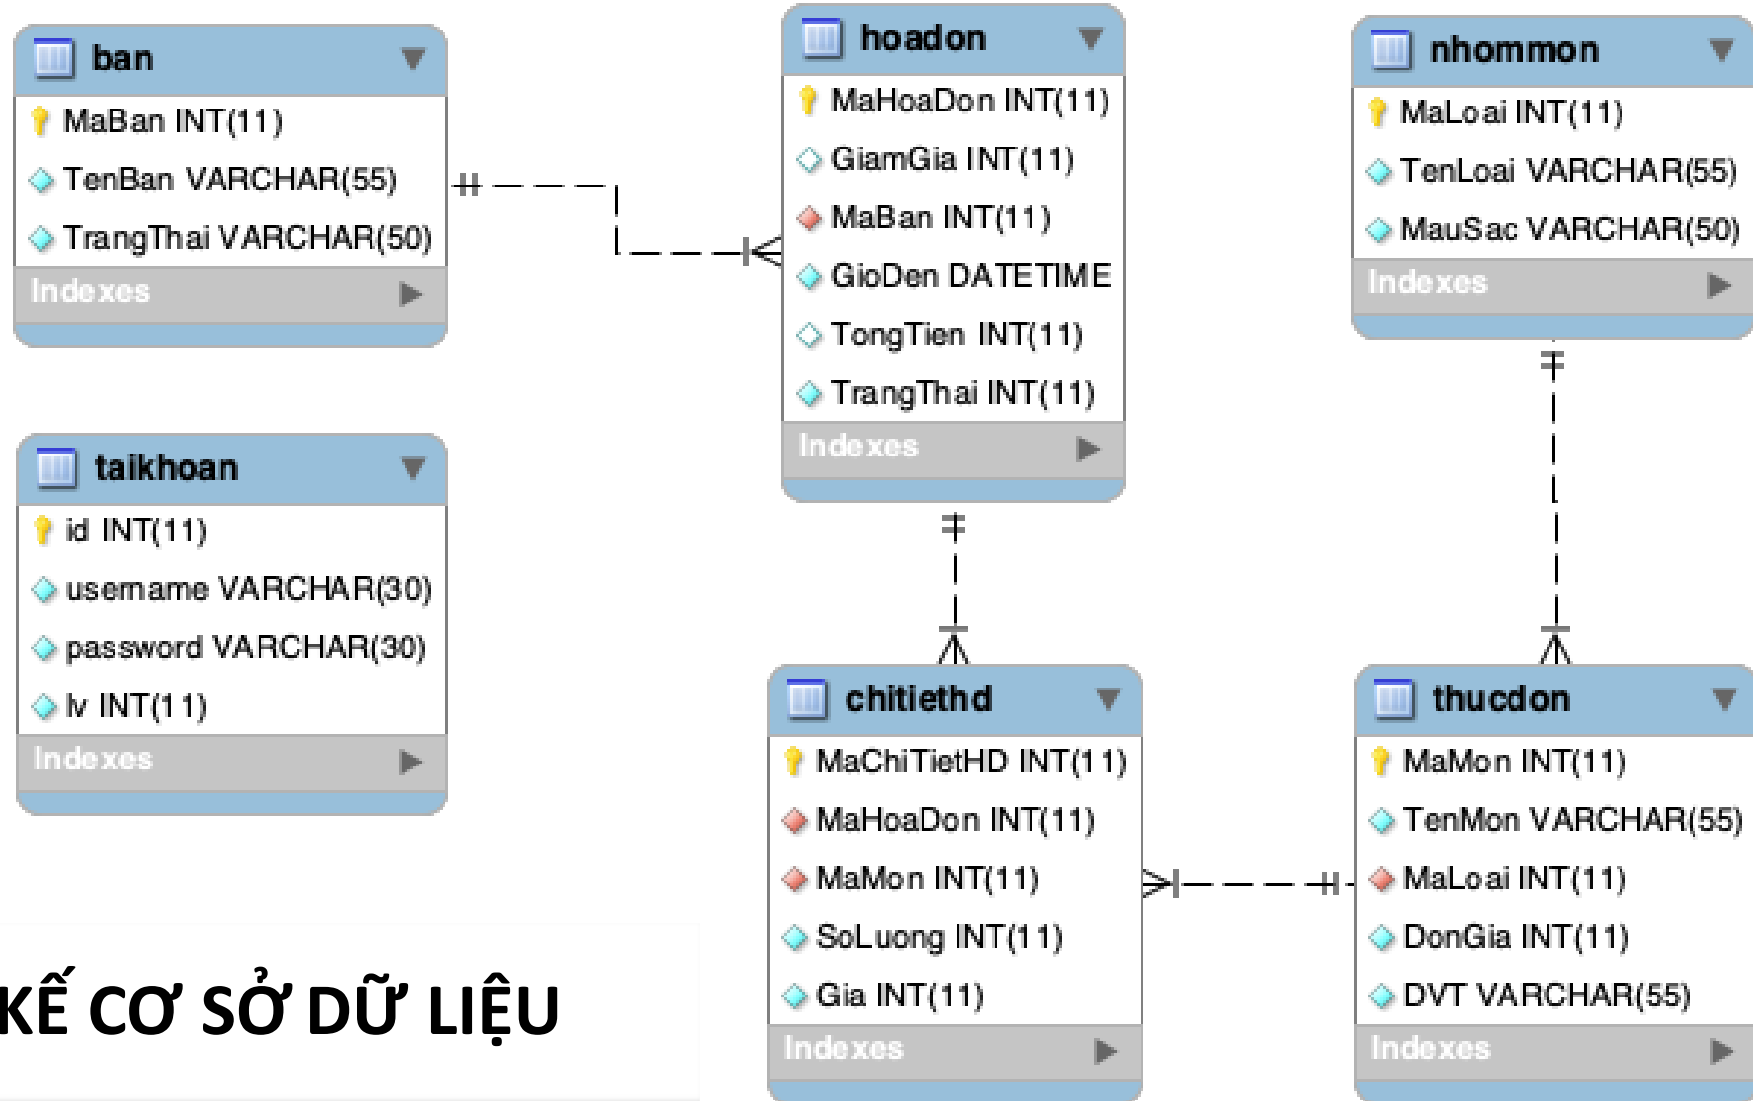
ban
MaBan INT(11)
TenBan VARCHAR(55)
TrangThai VARCHAR(50)
Indexes

hoadon
MaHoaDon INT(11)
GiamGia INT(11)
MaBan INT(11)
GioDen DATETIME
TongTien INT(11)
TrangThai INT(11)
Indexes

nhommon
MaLoai INT(11)
TenLoai VARCHAR(55)
MauSac VARCHAR(50)
Indexes

taikhoan
id INT(11)
username VARCHAR(30)
password VARCHAR(30)
lv INT(11)
Indexes

chitiethd
MaChiTietHD INT(11)
MaHoaDon INT(11)
MaMon INT(11)
SoLuong INT(11)
Gia INT(11)
Indexes

thucdon
MaMon INT(11)
TenMon VARCHAR(55)
MaLoai INT(11)
DonGia INT(11)
DVT VARCHAR(55)
Indexes

KẾ CƠ SỞ DỮ LIỆU